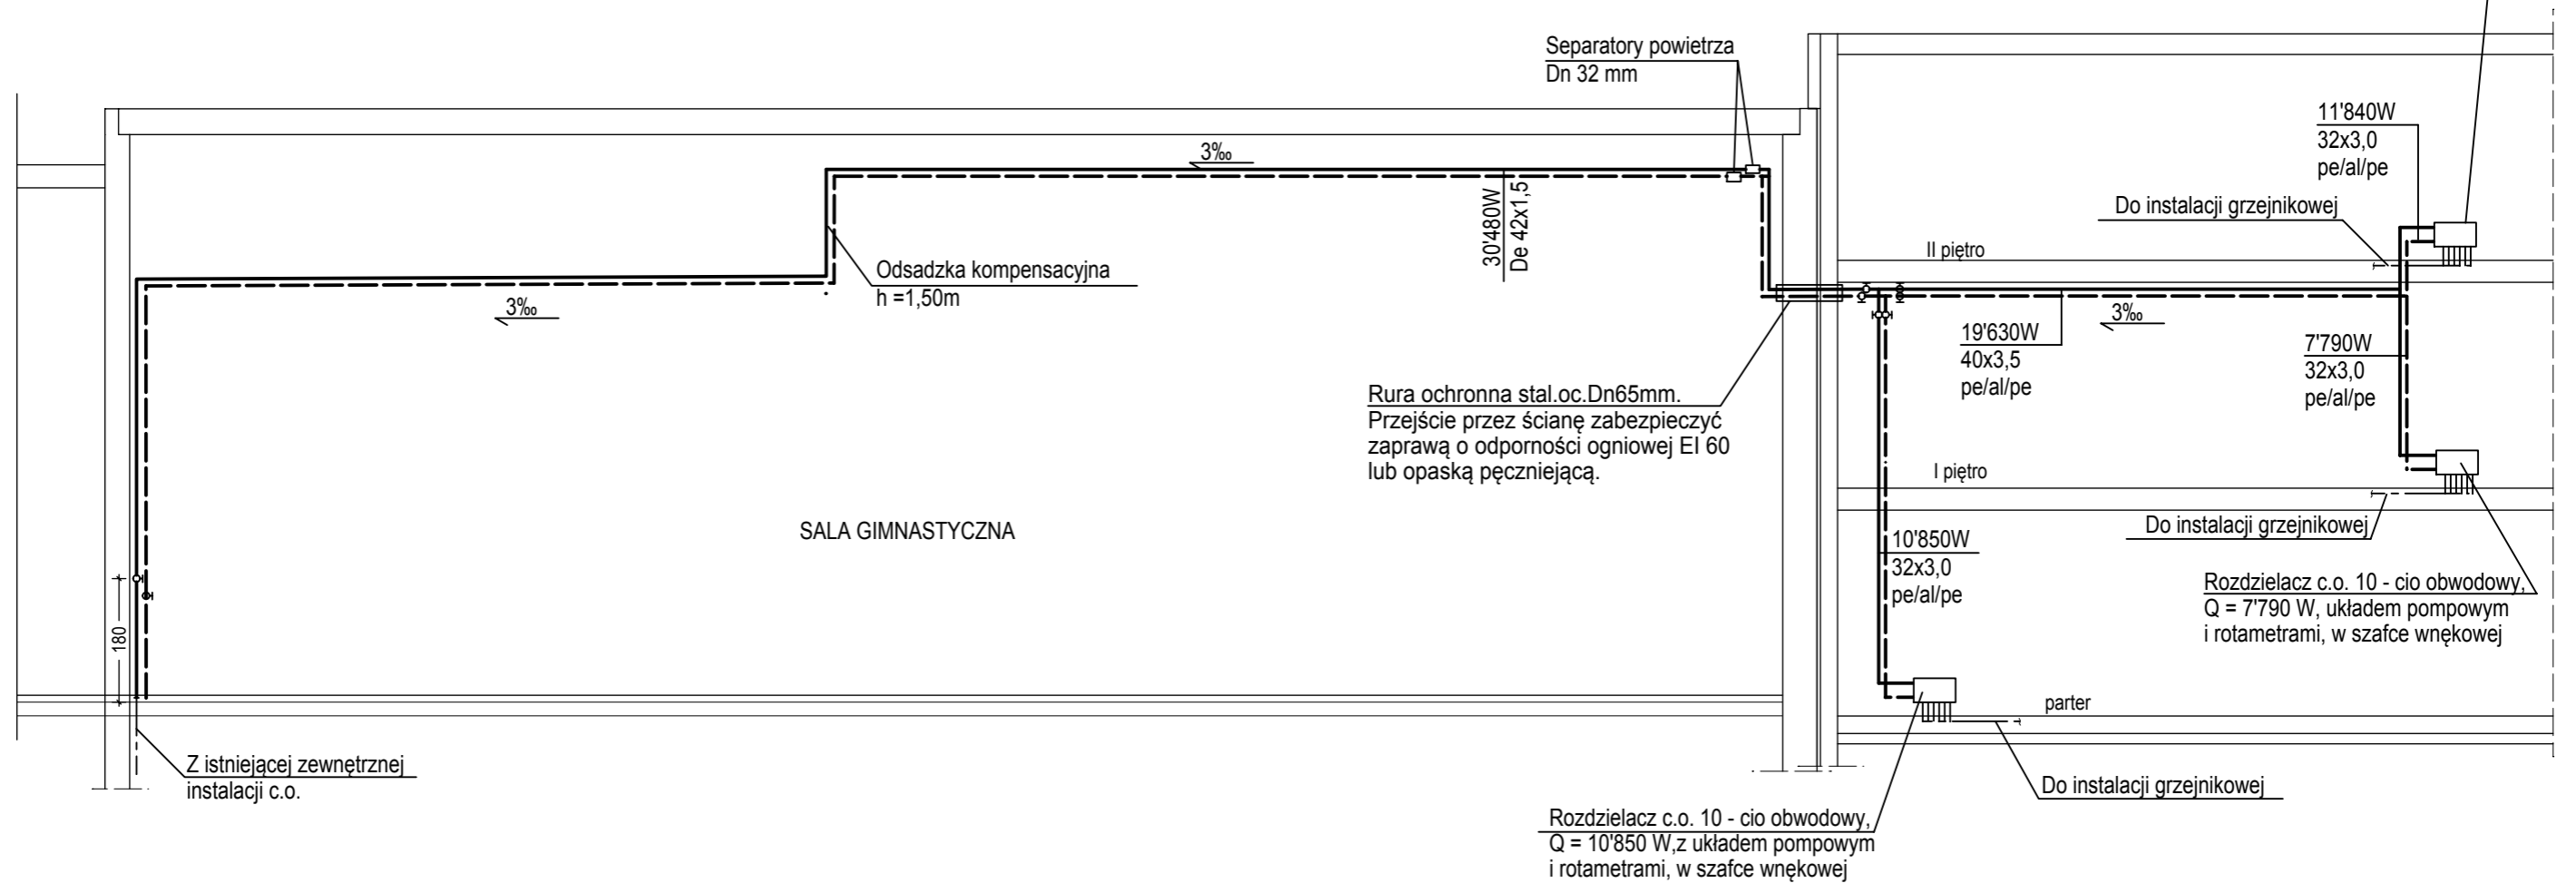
Separatory powietrza
Dn 32 mm

3‰

30'480W
De 42x1,5

Odsadzka kompensacyjna
h =1,50m

3‰

11'840W
32x3,0
pe/al/pe

Do instalacji grzejnikowej

II piętro

3‰

19'630W
40x3,5
pe/al/pe

7'790W
32x3,0
pe/al/pe

Rura ochronna stal.oc.Dn65mm.
Przejście przez ścianę zabezpieczyć zaprawą o odporności ogniowej EI 60 lub opaską pęczniejącą.

I piętro

SALA GIMNASTYCZNA

Do instalacji grzejnikowej

10'850W
32x3,0
pe/al/pe

Rozdzielacz c.o. 10 - cio obwodowy,
Q = 7'790 W, układem pompowym
i rotametrami, w szafce wnękowej

180

parter

Z istniejącej zewnętrznej
instalacji c.o.

Do instalacji grzejnikowej

Rozdzielacz c.o. 10 - cio obwodowy,
Q = 10'850 W,z układem pompowym
i rotametrami, w szafce wnękowej